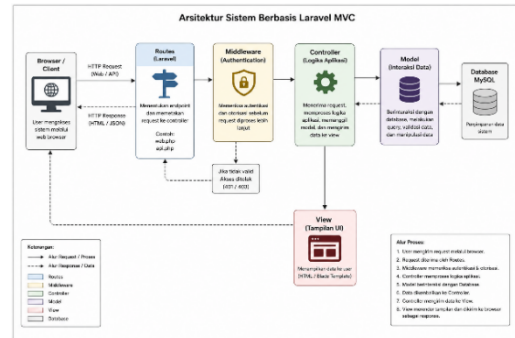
Arsitektur Sistem Berbasis Laravel MVC

Browser / Client

User mengakses sistem melalui web browser

HTTP Request (Web / API)

HTTP Response (HTML / JSON)

Routes (Laravel)

Menentukan endpoint dan memetakan request ke controller

Contoh: web.php api.php

Middleware (Authentication)

Memeriksa autentikasi dan otorisasi sebelum request diproses lebih lanjut

Jika tidak valid Akses ditolak (401 / 403)

Controller (Logika Aplikasi)

Menerima request, memproses logika aplikasi, memanggil model, dan mengirim data ke view

Model (Interaksi Data)

Berinteraksi dengan database, melakukan query, validasi data, dan manipulasi data

Database MySQL

Penyimpanan data sistem

View (Tampilan UI)

Menampilkan data ke user (HTML / Blade Template)

Keterangan:
Alur Request / Proses
Alur Response / Data
Routes
Middleware
Controller
Model
View
Database

Alur Proses:
1. User mengirim request melalui browser.
2. Request diterima oleh Routes.
3. Middleware memeriksa autentikasi & otorisasi.
4. Controller memproses logika aplikasi.
5. Model berinteraksi dengan Database.
6. Data dikembalikan ke Controller.
7. Controller mengirim data ke View.
8. View merender tampilan dan dikirim ke browser sebagai response.